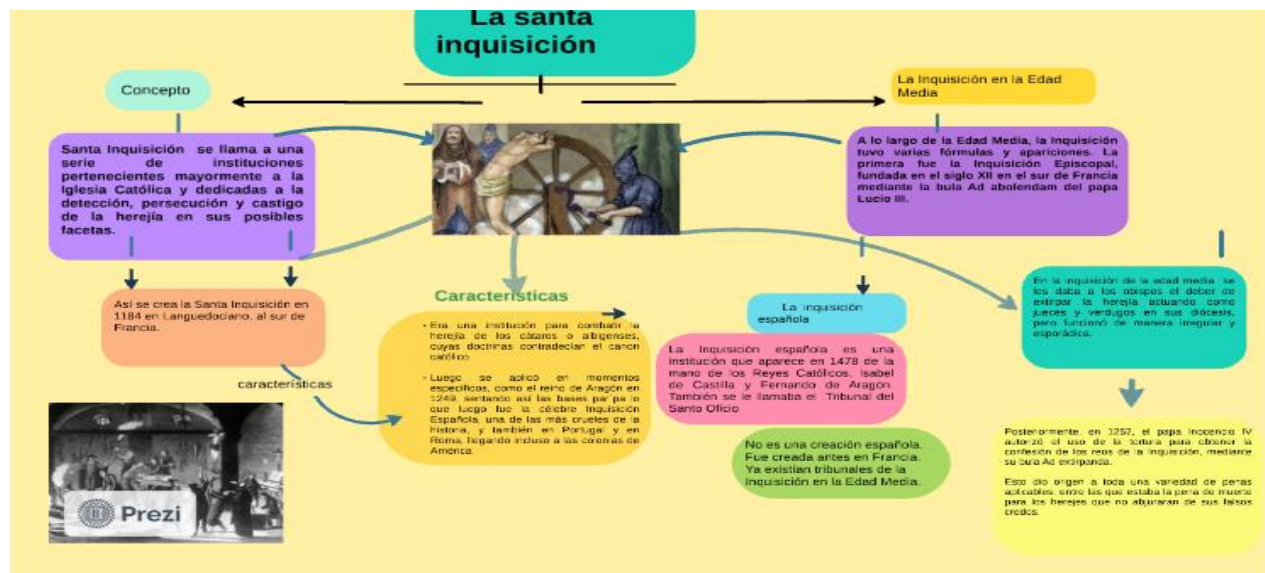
La santa inquisición

Concepto

La Inquisición en la Edad Media

Santa Inquisición se llama a una serie de instituciones pertenecientes mayormente a la Iglesia Católica y dedicadas a la detección, persecución y castigo de la herejía en sus posibles facetas.

A lo largo de la Edad Media, la Inquisición tuvo varias fórmulas y apariciones. La primera fue la Inquisición Episcopal, fundada en el siglo XII en el sur de Francia mediante la bula Ad abolendam del papa Lucio III.

Así se crea la Santa Inquisición en 1184 en Languedociano, al sur de Francia.

características

Características

• Era una institución para combatir la herejía de los cátaros o albigenses, cuyas doctrinas contradecían el canon católico.

• Luego se aplicó en momentos específicos, como el reino de Aragón en 1249, sentando así las bases para lo que luego fue la célebre Inquisición Española, una de las más crueles de la historia, y también en Portugal y en Roma, llegando incluso a las coronas de América.

La inquisición española

La Inquisición española es una institución que aparece en 1478 de la mano de los Reyes Católicos, Isabel de Castilla y Fernando de Aragón. También se le llamaba el Tribunal del Santo Oficio

No es una creación española. Fue creada antes en Francia. Ya existían tribunales de la Inquisición en la Edad Media.

En la inquisición de la edad media se les daba a los obispos el deber de extirpar la herejía actuando como jueces y verdugos en sus diócesis, pero funcionó de manera irregular y esporádica.

Posteriormente, en 1252, el papa Inocencio IV autorizó el uso de la tortura para obtener la confesión de los reos de la inquisición, mediante su bula Ad extirpanda.

Esto dio origen a toda una variedad de penas aplicables, entre las que estaba la pena de muerte para los herejes que no abjuraran de sus falsos credos.

Prezi